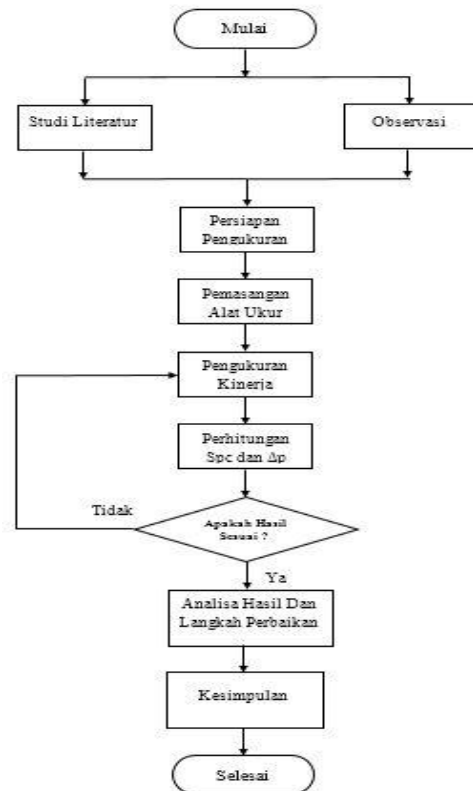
Mulai

Studi Literatur

Observasi

Persiapan Pengukuran

Pemasangan Alat Ukur

Pengukuran Kinerja

Perhitungan Spc dan $\Delta p$

Tidak

Apakah Hasil Sesuai ?

Ya

Analisa Hasil Dan Langkah Perbaikan

Kesimpulan

Selesai